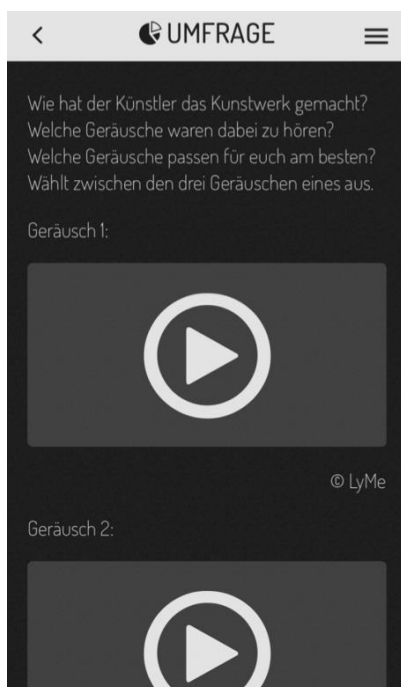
<

UMFRAGE

Wie hat der Künstler das Kunstwerk gemacht? Welche Geräusche waren dabei zu hören? Welche Geräusche passen für euch am besten? Wählt zwischen den drei Geräuschen eines aus.

Geräusch 1:

© LyMe

Geräusch 2: